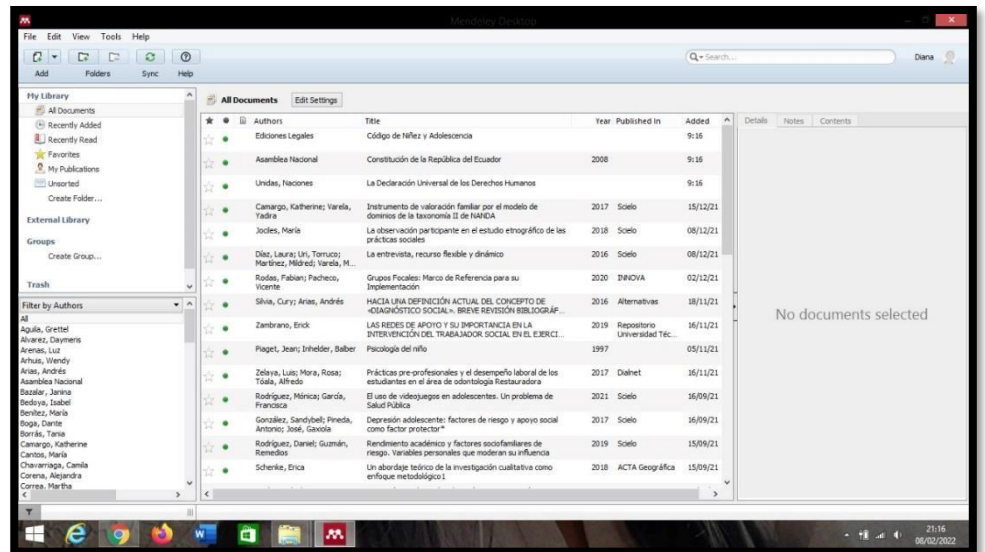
Mendeley Desktop

File Edit View Tools Help

Add Folders Sync Help

Search... Diana

My Library
All Documents
Recently Added
Recently Read
Favorites
My Publications
Unsorted
Create Folder...

External Library

Groups
Create Group...

Trash

Filter by Authors
All
Aguila, Grettel
Alvarez, Daymeris
Arenas, Luz
Arhuis, Wendy
Arias, Andrés
Asamblea Nacional
Bazalar, Janina
Bedoya, Isabel
Benítez, María
Boga, Dante
Borrás, Tania
Camargo, Katherine
Cantos, María
Chavarriaga, Camila
Corena, Alejandra
Correa, Martha

All Documents Edit Settings

| Authors | Title | Year | Published In | Added |
|---|---|---|---|---|
| Ediciones Legales | Código de Niñez y Adolescencia | | | 9:16 |
| Asamblea Nacional | Constitución de la República del Ecuador | 2008 | | 9:16 |
| Unidas, Naciones | La Declaración Universal de los Derechos Humanos | | | 9:16 |
| Camargo, Katherine; Varela, Yadira | Instrumento de valoración familiar por el modelo de dominios de la taxonomía II de NANDA | 2017 | Scielo | 15/12/21 |
| Jocles, María | La observación participante en el estudio etnográfico de las prácticas sociales | 2018 | Scielo | 08/12/21 |
| Díaz, Laura; Uri, Torruco; Martínez, Mildred; Varela, M... | La entrevista, recurso flexible y dinámico | 2016 | Scielo | 08/12/21 |
| Rodas, Fabian; Pacheco, Vicente | Grupos Focales: Marco de Referencia para su Implementación | 2020 | INNOVA | 02/12/21 |
| Silvia, Cury; Arias, Andrés | HACIA UNA DEFINICIÓN ACTUAL DEL CONCEPTO DE «DIAGNÓSTICO SOCIAL». BREVE REVISIÓN BIBLIOGRÁF... | 2016 | Alternativas | 18/11/21 |
| Zambrano, Erick | LAS REDES DE APOYO Y SU IMPORTANCIA EN LA INTERVENCIÓN DEL TRABAJADOR SOCIAL EN EL EJERCI... | 2019 | Repositorio Universidad Téc... | 16/11/21 |
| Piaget, Jean; Inhelder, Balber | Psicología del niño | 1997 | | 05/11/21 |
| Zelaya, Luis; Mora, Rosa; Tóala, Alfredo | Prácticas pre-profesionales y el desempeño laboral de los estudiantes en el área de odontología Restauradora | 2017 | Dialnet | 16/11/21 |
| Rodríguez, Mónica; García, Francisca | El uso de videojuegos en adolescentes. Un problema de Salud Pública | 2021 | Scielo | 16/09/21 |
| González, Sandybell; Pineda, Antonio; José, Gaxiola | Depresión adolescente: factores de riesgo y apoyo social como factor protector* | 2017 | Scielo | 16/09/21 |
| Rodríguez, Daniel; Guzmán, Remedios | Rendimiento académico y factores sociofamiliares de riesgo. Variables personales que moderan su influencia | 2019 | Scielo | 15/09/21 |
| Schenke, Erica | Un abordaje teórico de la investigación cualitativa como enfoque metodológico1 | 2018 | ACTA Geográfica | 15/09/21 |

Details Notes Contents

No documents selected

21:16
08/02/2022